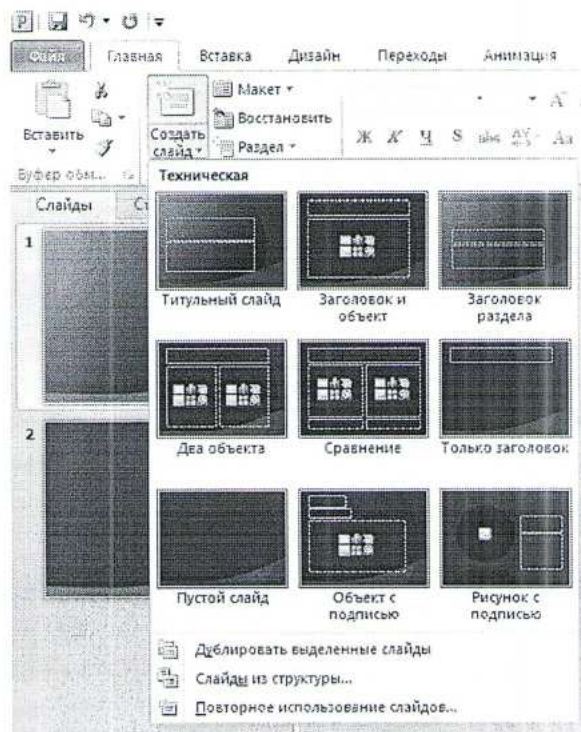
Файл Главная Вставка Дизайн Переходы Анимация

Вставить

Создать слайд

Макет

Восстановить

Раздел

Буфер обм...

Слайды

Техническая

Титульный слайд

Заголовок и объект

Заголовок раздела

Два объекта

Сравнение

Только заголовок

Пустой слайд

Объект с подписью

Рисунок с подписью

Дублировать выделенные слайды

Слайды из структуры...

Повторное использование слайдов...

1

2